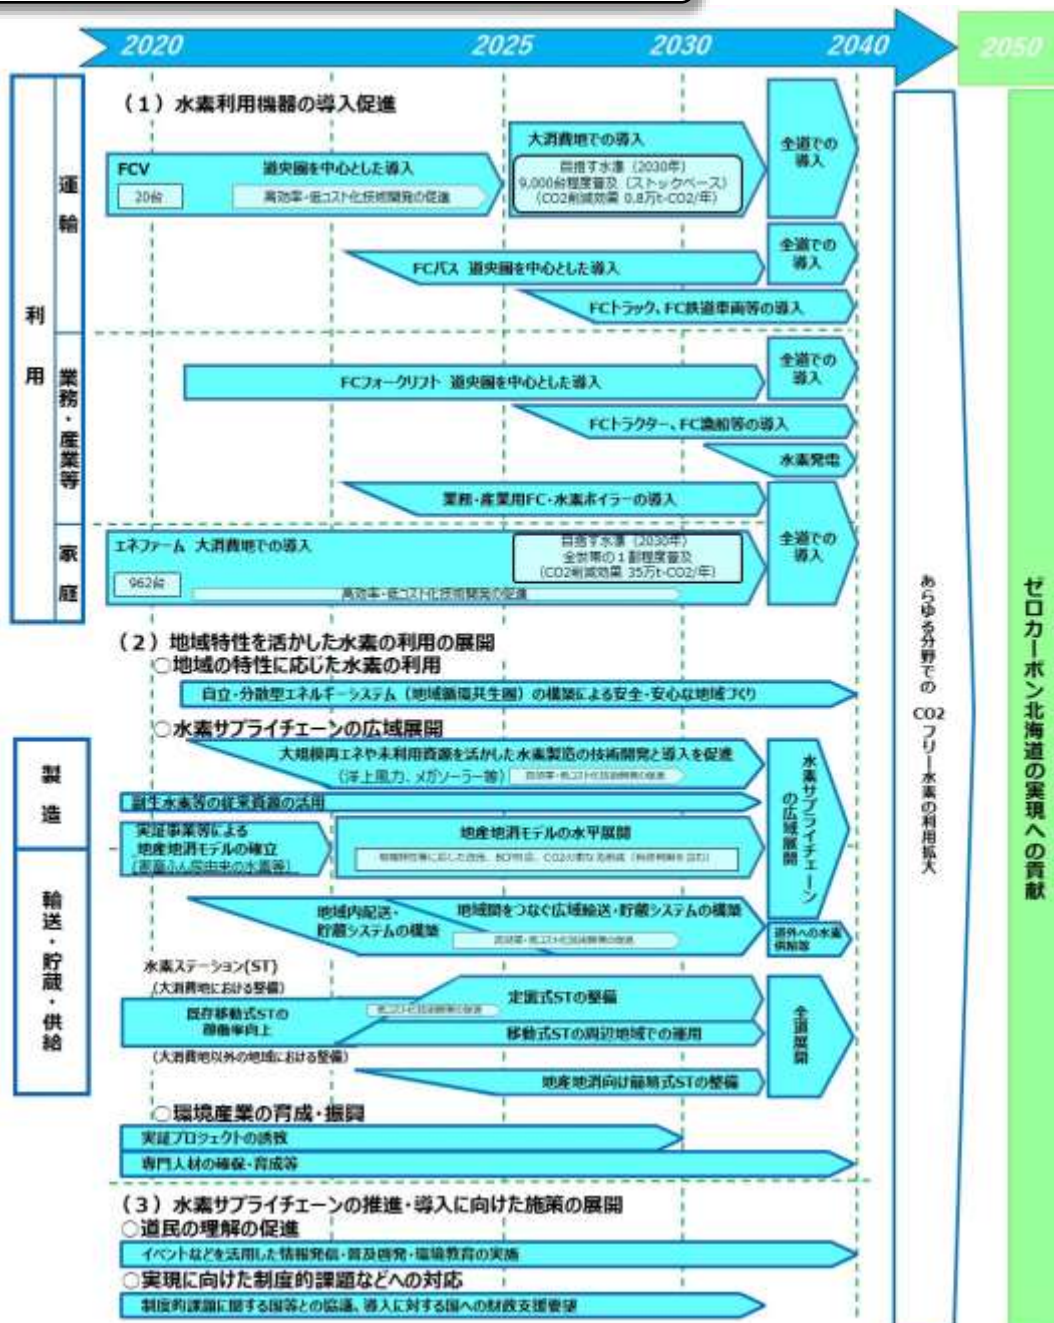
2020
2025
2030
2040
2050

利用
運輸
業務・産業等
家庭

（1）水素利用機器の導入促進

FCV
20台
道央圏を中心とした導入
高効率・低コスト化技術開発の促進
大消費地での導入
目指す水準（2030年）
9,000台程度普及（ストックベース）
（CO2削減効果 0.8万t-CO2/年）
全道での導入

FCバス 道央圏を中心とした導入
全道での導入
FCトラック、FC鉄道車両等の導入

FCフォークリフト 道央圏を中心とした導入
全道での導入
FCトラクター、FC漁船等の導入
水素発電
業務・産業用FC・水素ボイラーの導入

エネファーム 大消費地での導入
962台
目指す水準（2030年）
全世帯の1割程度普及
（CO2削減効果 35万t-CO2/年）
高効率・低コスト化技術開発の促進
全道での導入

（2）地域特性を活かした水素の利用の展開
○地域の特性に応じた水素の利用
自立・分散型エネルギーシステム（地域循環共生圏）の構築による安全・安心な地域づくり

○水素サプライチェーンの広域展開
製造
輸送・貯蔵・供給
大規模再エネや未利用資源を活かした水素製造の技術開発と導入を促進
（洋上風力、メガソーラー等）
高効率・低コスト化技術開発の促進
副生水素等の従来資源の活用
実証事業等による地産地消モデルの確立
（家畜ふん尿由来の水素等）
地産地消モデルの水平展開
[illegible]
地域内配送・貯蔵システムの構築
地域間をつなぐ広域輸送・貯蔵システムの構築
高効率・低コスト化技術開発の促進
水素サプライチェーンの広域展開
道外への水素供給等

水素ステーション(ST)
（大消費地における整備）
既存移動式STの稼働率向上
低コスト化技術開発の促進
定置式STの整備
移動式STの周辺地域での運用
（大消費地以外の地域における整備）
地産地消向け簡易式STの整備
全道展開

○環境産業の育成・振興
実証プロジェクトの誘致
専門人材の確保・育成等

（3）水素サプライチェーンの推進・導入に向けた施策の展開
○道民の理解の促進
イベントなどを活用した情報発信・普及啓発・環境教育の実施
○実現に向けた制度的課題などへの対応
制度的課題に関する国等との協議、導入に対する国への財政支援要望

あらゆる分野での CO2フリー水素の利用拡大

ゼロカーボン北海道の実現への貢献